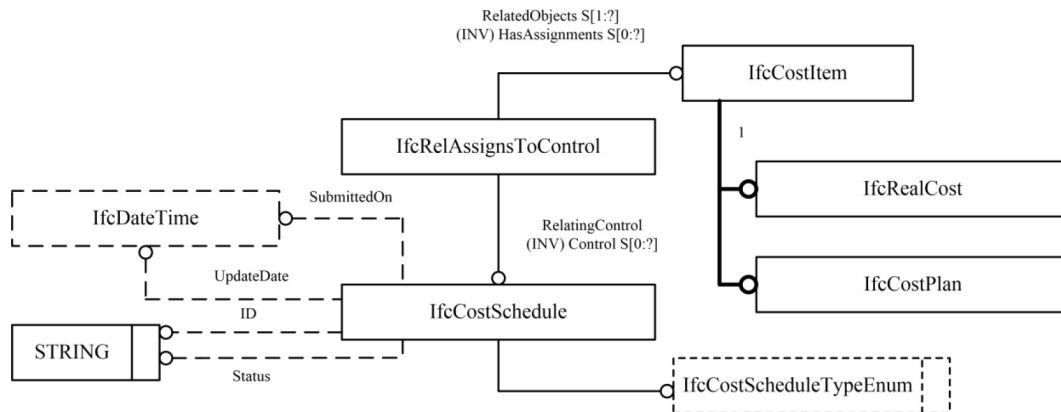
RelatedObjects S[1:?]
(INV) HasAssignments S[0:?]

IfcCostItem

1

IfcRelAssignsToControl

IfcDateTime

SubmittedOn

IfcRealCost

RelatingControl
(INV) Control S[0:?]

UpdateDate

IfcCostPlan

ID

IfcCostSchedule

STRING

Status

IfcCostScheduleTypeEnum